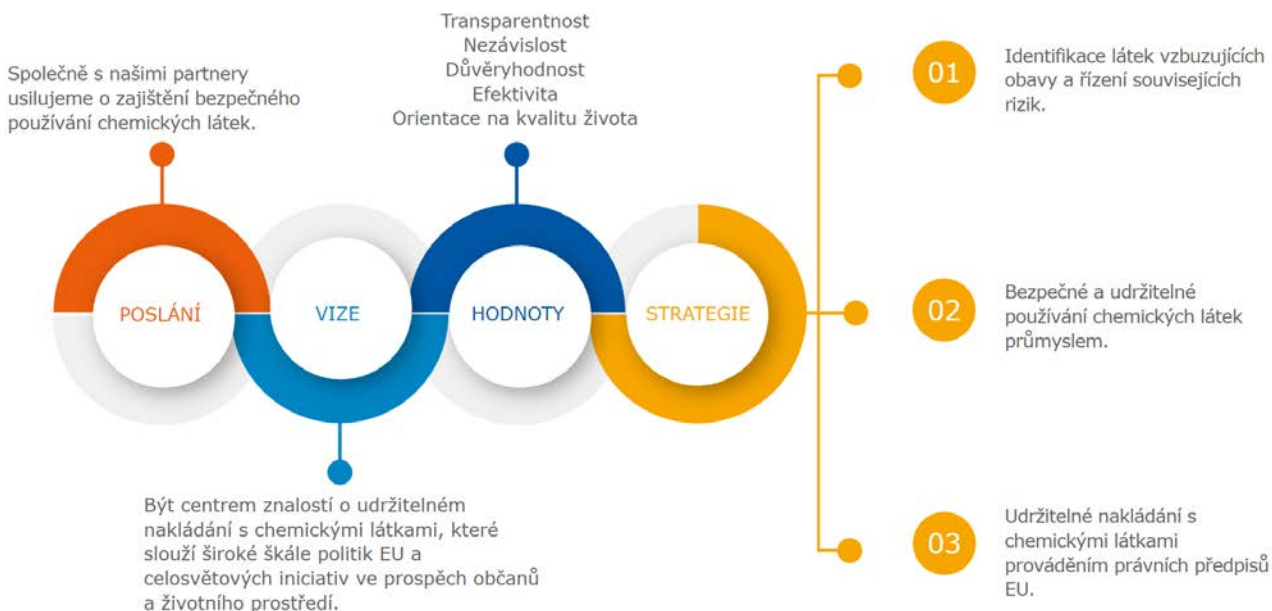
Společně s našimi partnery usilujeme o zajištění bezpečného používání chemických látek.

Transparentnost
Nezávislost
Důvěryhodnost
Efektivita
Orientace na kvalitu života

POSLÁNÍ

VIZE

HODNOTY

STRATEGIE

Být centrem znalostí o udržitelném nakládání s chemickými látkami, které slouží široké škále politik EU a celosvětových iniciativ ve prospěch občanů a životního prostředí.

01
Identifikace látek vzbuzujících obavy a řízení souvisejících rizik.

02
Bezpečné a udržitelné používání chemických látek průmyslem.

03
Udržitelné nakládání s chemickými látkami prováděním právních předpisů EU.